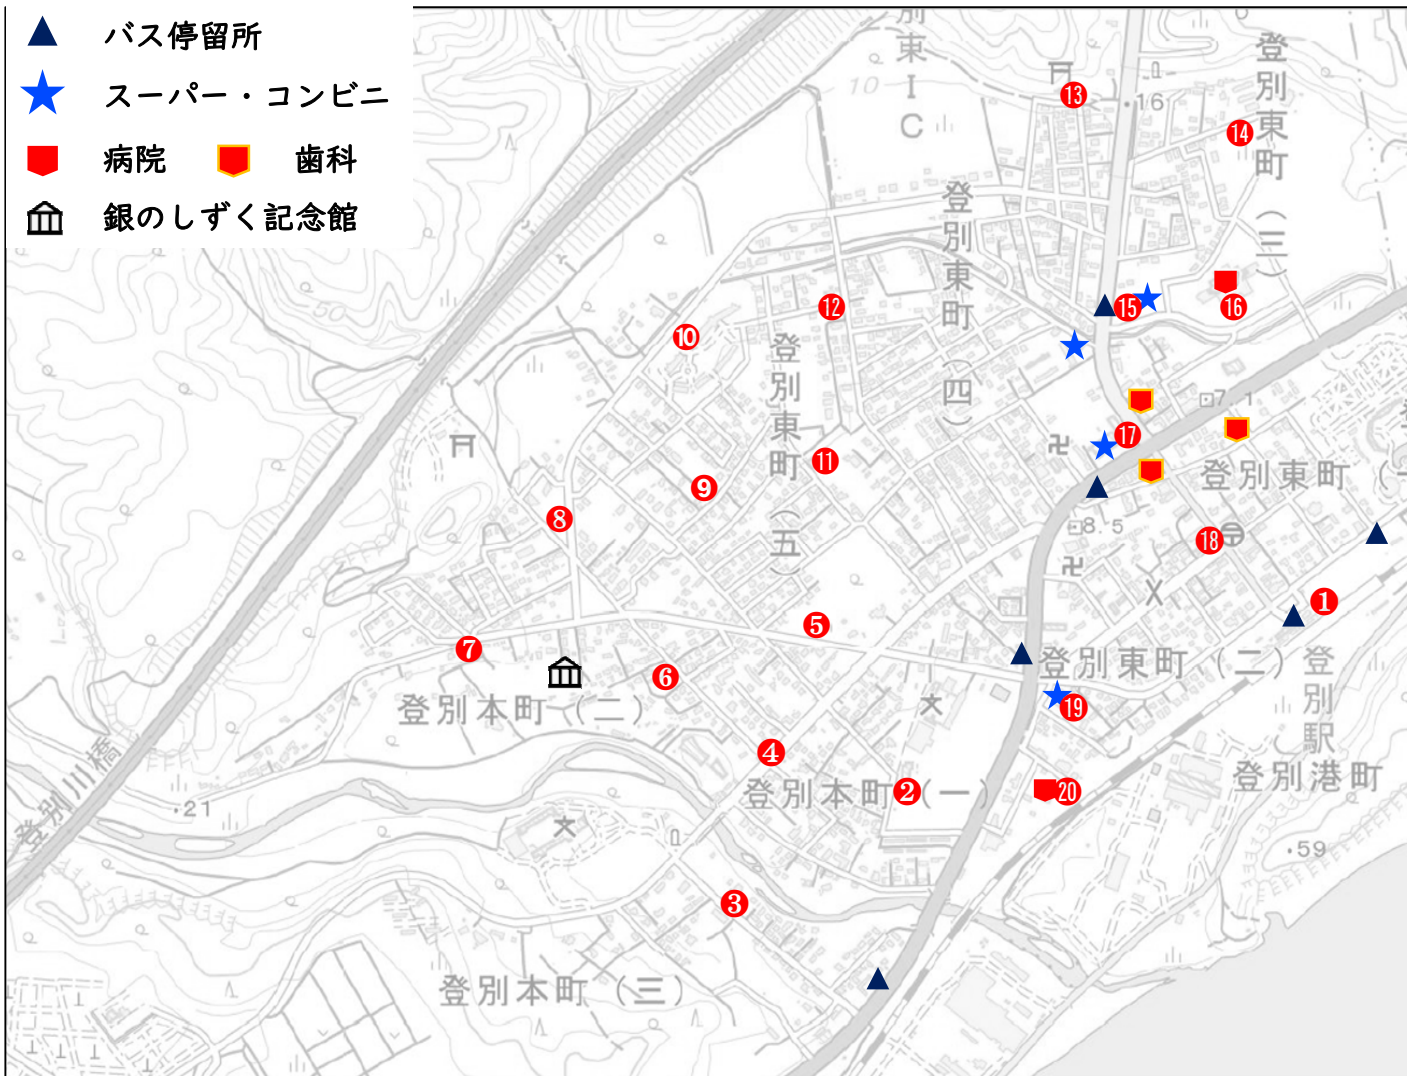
バス停留所
スーパー・コンビニ
病院　歯科
銀のしずく記念館

東IC
登別東町（三）
登別東町（四）
登別東町（五）
登別東町（一）
登別東町（二）
登別駅
登別港町
登別本町（二）
登別本町（一）
登別本町（三）
登別川橋
16
7.1
8.5
21
59
1 2 3 4 5 6 7 8 9 10 11 12 13 14 15 16 17 18 19 20